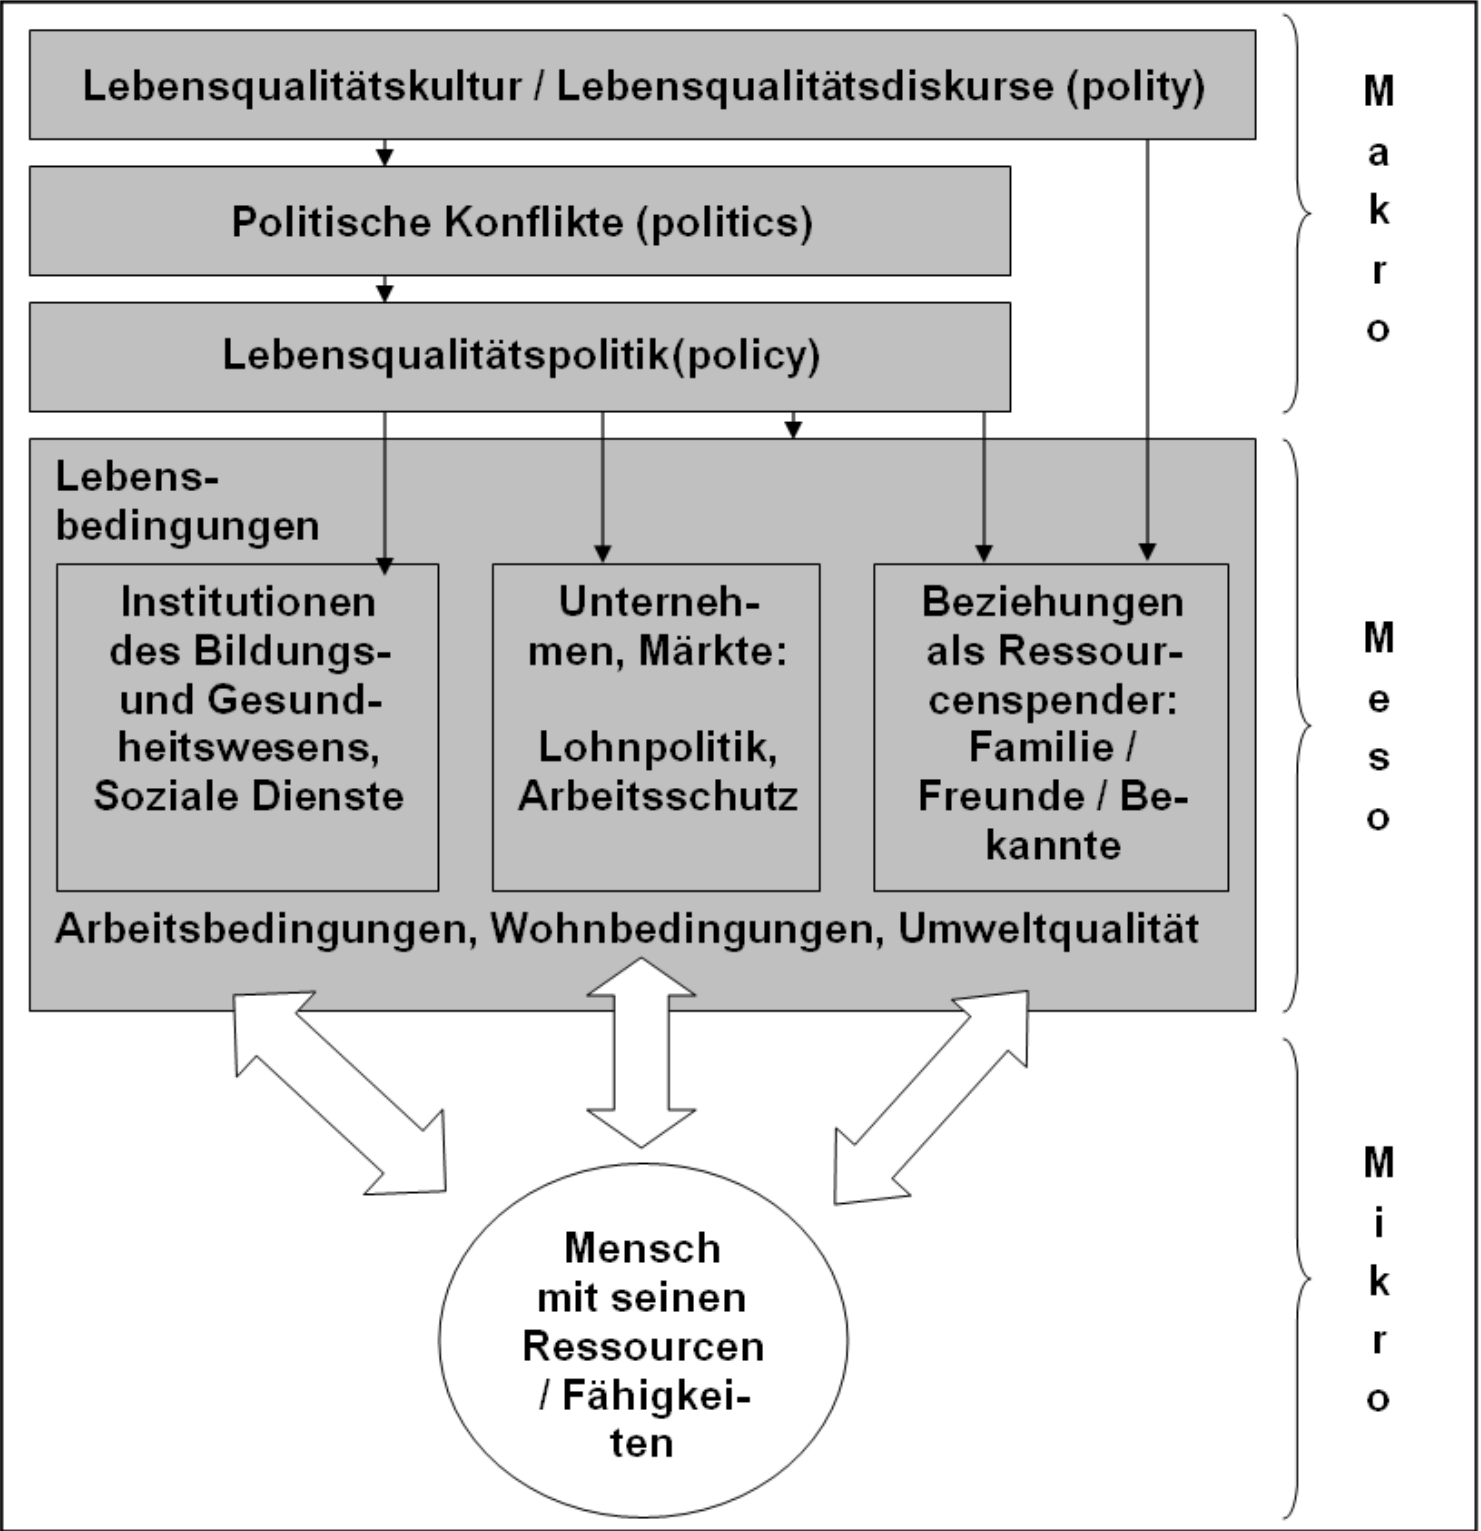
Lebensqualitätskultur / Lebensqualitätsdiskurse (polity)

Politische Konflikte (politics)

Lebensqualitätspolitik(policy)

Makro

Lebensbedingungen

Institutionen des Bildungs- und Gesundheitswesens, Soziale Dienste

Unternehmen, Märkte:

Lohnpolitik, Arbeitsschutz

Beziehungen als Ressourcenspender: Familie / Freunde / Bekannte

Arbeitsbedingungen, Wohnbedingungen, Umweltqualität

Meso

Mensch mit seinen Ressourcen / Fähigkeiten

Mikro